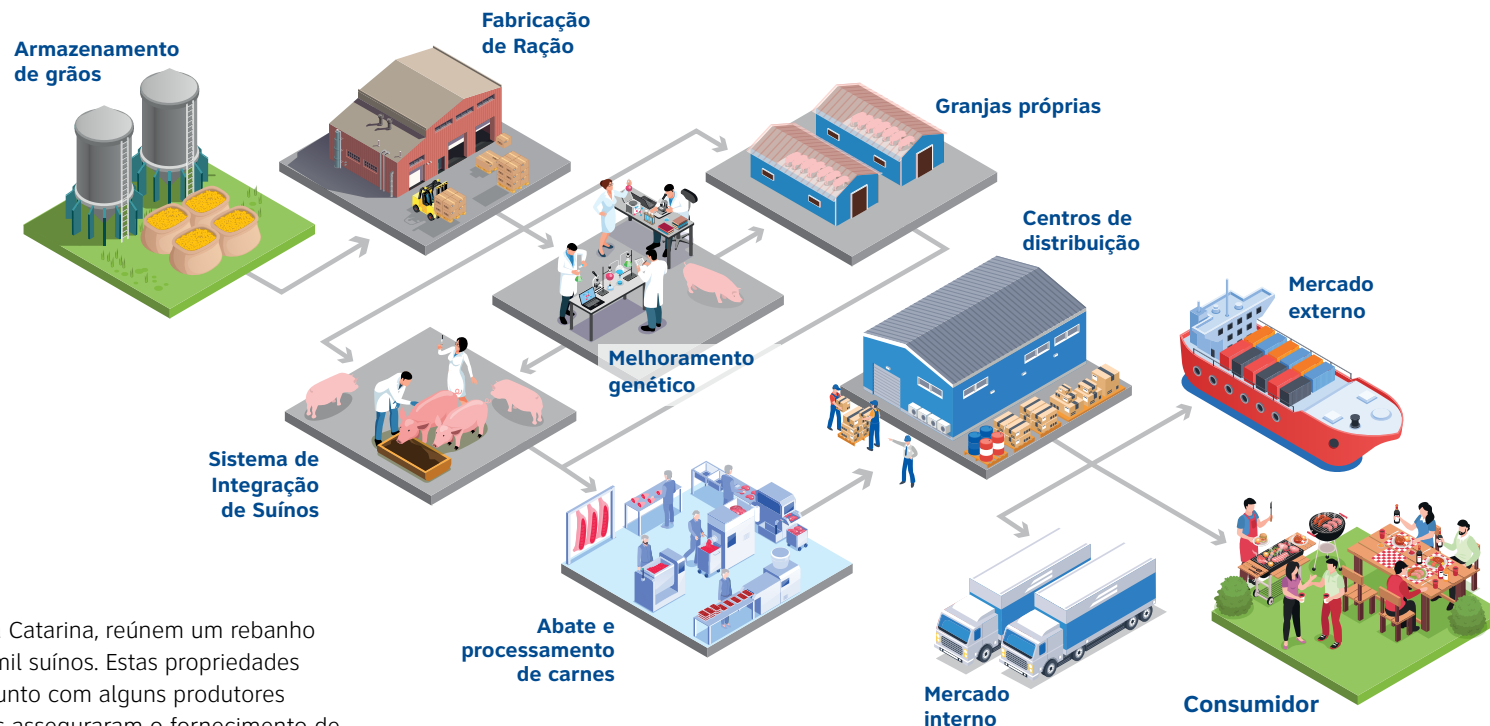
Armazenamento de grãos

Fabricação de Ração

Granjas próprias

Centros de distribuição

Mercado externo

Melhoramento genético

Sistema de Integração de Suínos

Abate e processamento de carnes

Mercado interno

Consumidor

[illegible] Catarina, reúnem um rebanho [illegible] mil suínos. Estas propriedades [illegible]unto com alguns produtores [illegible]